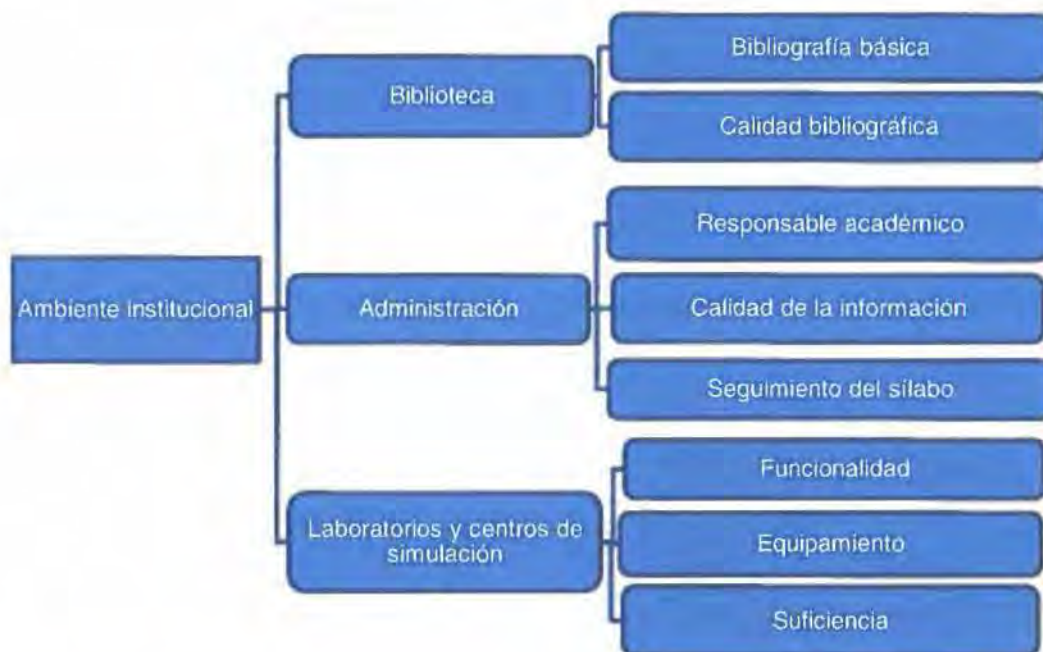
Ambiente institucional

Biblioteca

Bibliografía básica

Calidad bibliográfica

Administración

Responsable académico

Calidad de la información

Seguimiento del sílabo

Laboratorios y centros de simulación

Funcionalidad

Equipamiento

Suficiencia